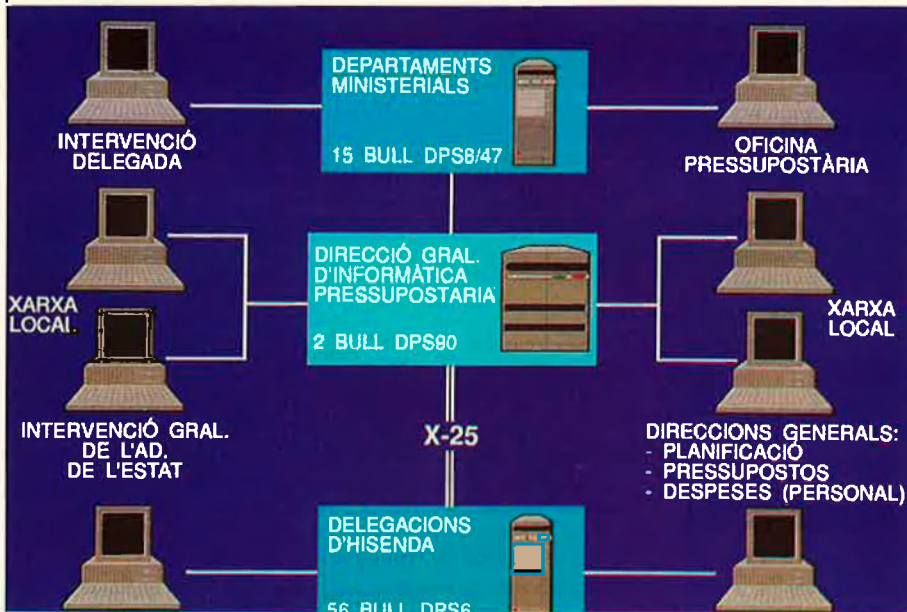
DEPARTAMENTS MINISTERIALS

15 BULL DPS8/47

INTERVENCIÓ DELEGADA

OFICINA PRESSUPOSTÀRIA

DIRECCIÓ GRAL. D'INFORMÀTICA PRESSUPOSTARIA

2 BULL DPS90

XARXA LOCAL.

XARXA LOCAL

INTERVENCIÓ GRAL. DE L'AD. DE L'ESTAT

X-25

DIRECCIONS GENERALS:
- PLANIFICACIÓ
- PRESSUPOSTOS
- DESPESES (PERSONAL)

DELEGACIONS D'HISENDA

56 BULL DPS6